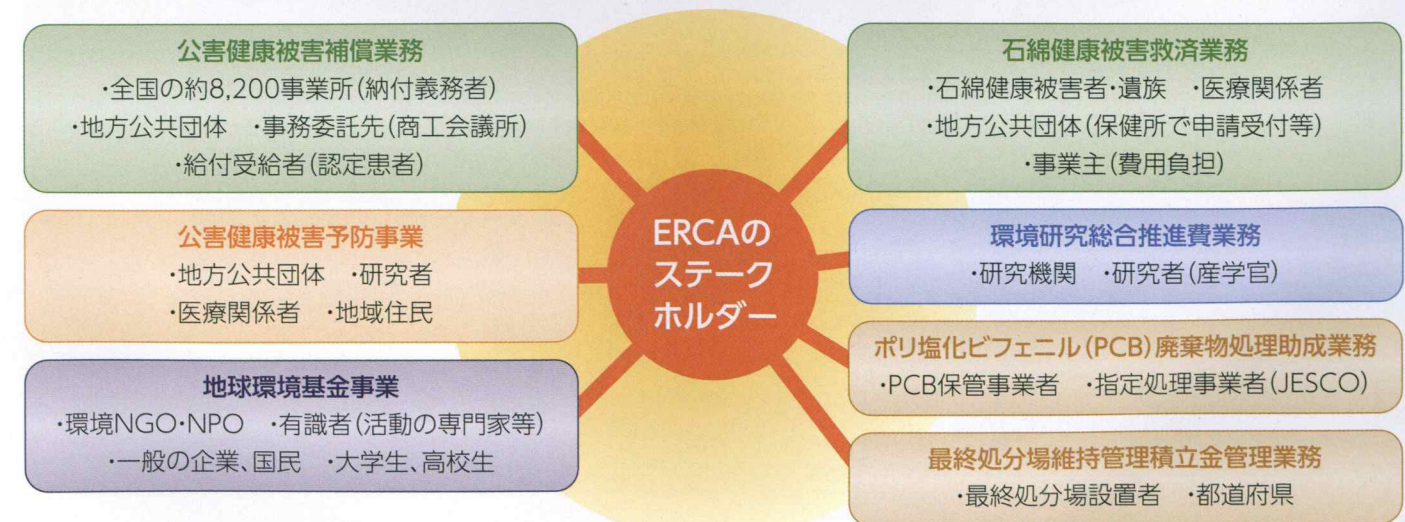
ERCAのステークホルダー

公害健康被害補償業務
・全国の約8,200事業所(納付義務者)
・地方公共団体　・事務委託先(商工会議所)
・給付受給者(認定患者)

公害健康被害予防事業
・地方公共団体　・研究者
・医療関係者　・地域住民

地球環境基金事業
・環境NGO・NPO　・有識者(活動の専門家等)
・一般の企業、国民　・大学生、高校生

石綿健康被害救済業務
・石綿健康被害者・遺族　・医療関係者
・地方公共団体(保健所で申請受付等)
・事業主(費用負担)

環境研究総合推進費業務
・研究機関　・研究者(産学官)

ポリ塩化ビフェニル(PCB)廃棄物処理助成業務
・PCB保管事業者　・指定処理事業者(JESCO)

最終処分場維持管理積立金管理業務
・最終処分場設置者　・都道府県